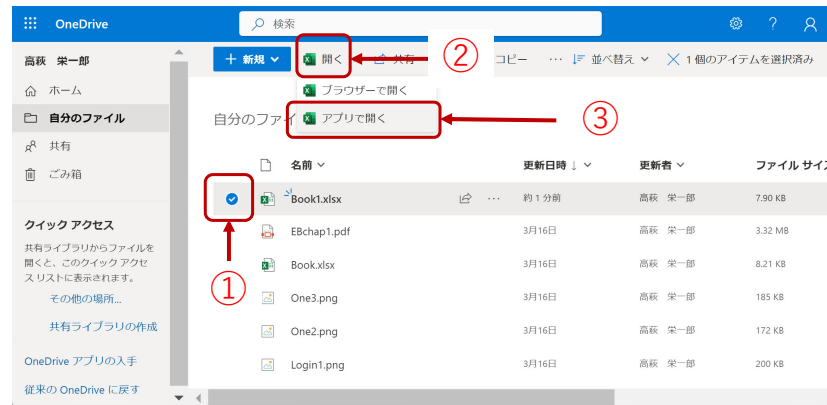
OneDrive
検索
?

高萩 栄一郎
ホーム
自分のファイル
共有
ごみ箱

クイック アクセス
共有ライブラリからファイルを開くと、このクイック アクセス リストに表示されます。
その他の場所...
共有ライブラリの作成

OneDrive アプリの入手
従来の OneDrive に戻す

+ 新規
開く
共有
コピー
並べ替え
1 個のアイテムを選択済み

ブラウザーで開く
アプリで開く

②
③

自分のファイ

| | 名前 | 更新日時 ↓ | 更新者 | ファイル サイ |
|---|---|---|---|---|
| ✓ | Book1.xlsx | 約 1 分前 | 高萩 栄一郎 | 7.90 KB |
| | EBchap1.pdf | 3月16日 | 高萩 栄一郎 | 3.32 MB |
| | Book.xlsx | 3月16日 | 高萩 栄一郎 | 8.21 KB |
| | One3.png | 3月16日 | 高萩 栄一郎 | 185 KB |
| | One2.png | 3月16日 | 高萩 栄一郎 | 172 KB |
| | Login1.png | 3月16日 | 高萩 栄一郎 | 200 KB |

①